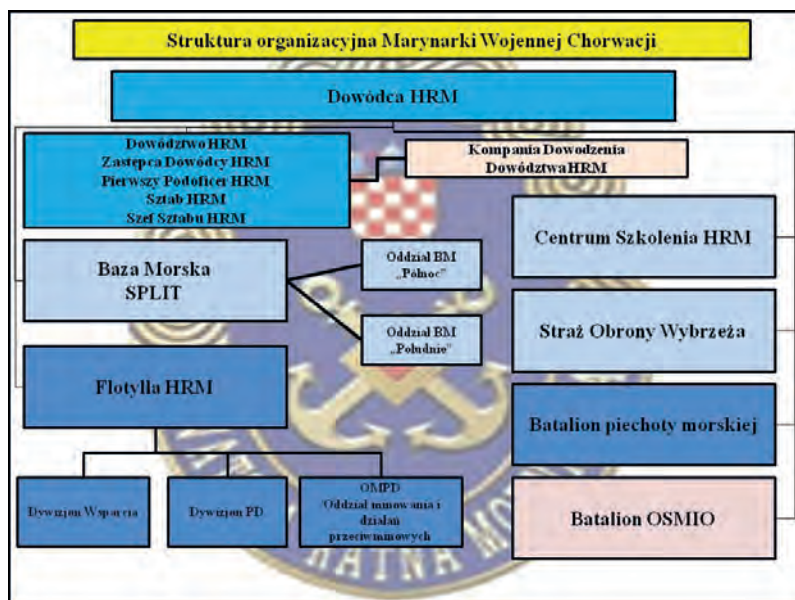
Struktura organizacyjna Marynarki Wojennej Chorwacji

Dowódca HRM

Dowództwo HRM
Zastępca Dowódcy HRM
Pierwszy Podoficer HRM
Sztab HRM
Szef Sztabu HRM

Kompania Dowodzenia DowództwaHRM

Centrum Szkolenia HRM

Baza Morska SPLIT

Oddział BM „Północ"

Oddział BM „Południe"

Straż Obrony Wybrzeża

Flotylla HRM

Batalion piechoty morskiej

Dywizjon Wsparcia

Dywizjon PD

OMPD Oddział minowania i działań przeciwminowych

Batalion OSMIO